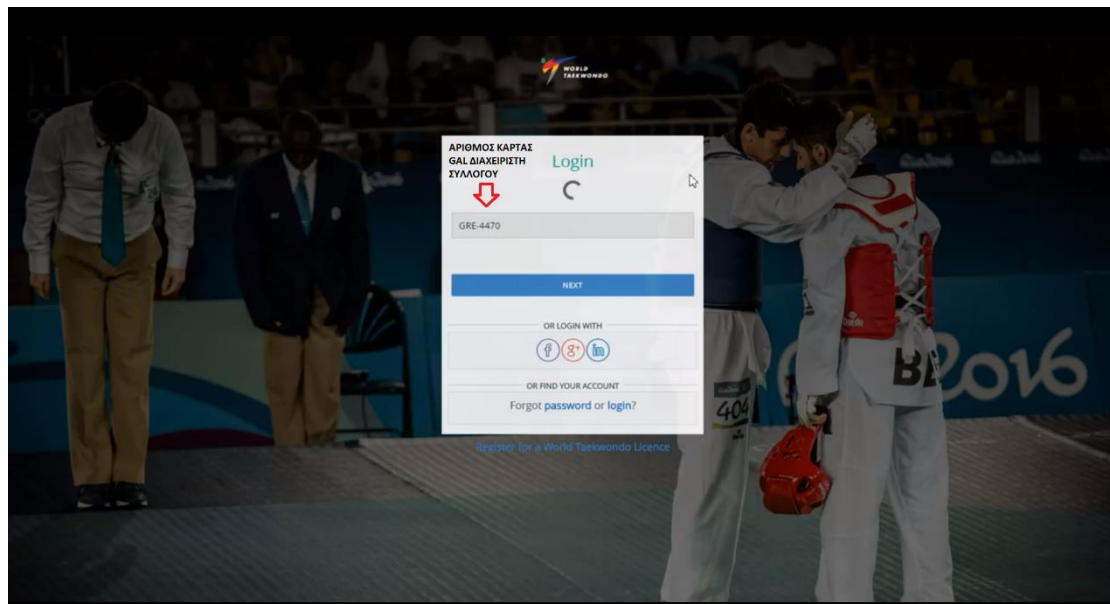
WORLD TAEKWONDO

ΑΡΙΘΜΟΣ ΚΑΡΤΑΣ GAL ΔΙΑΧΕΙΡΙΣΤΗ ΣΥΛΛΟΓΟΥ

Login

GRE-4470

NEXT

OR LOGIN WITH

OR FIND YOUR ACCOUNT

Forgot password or login?

Register for a World Taekwondo Licence

Rio2016

BEL

406